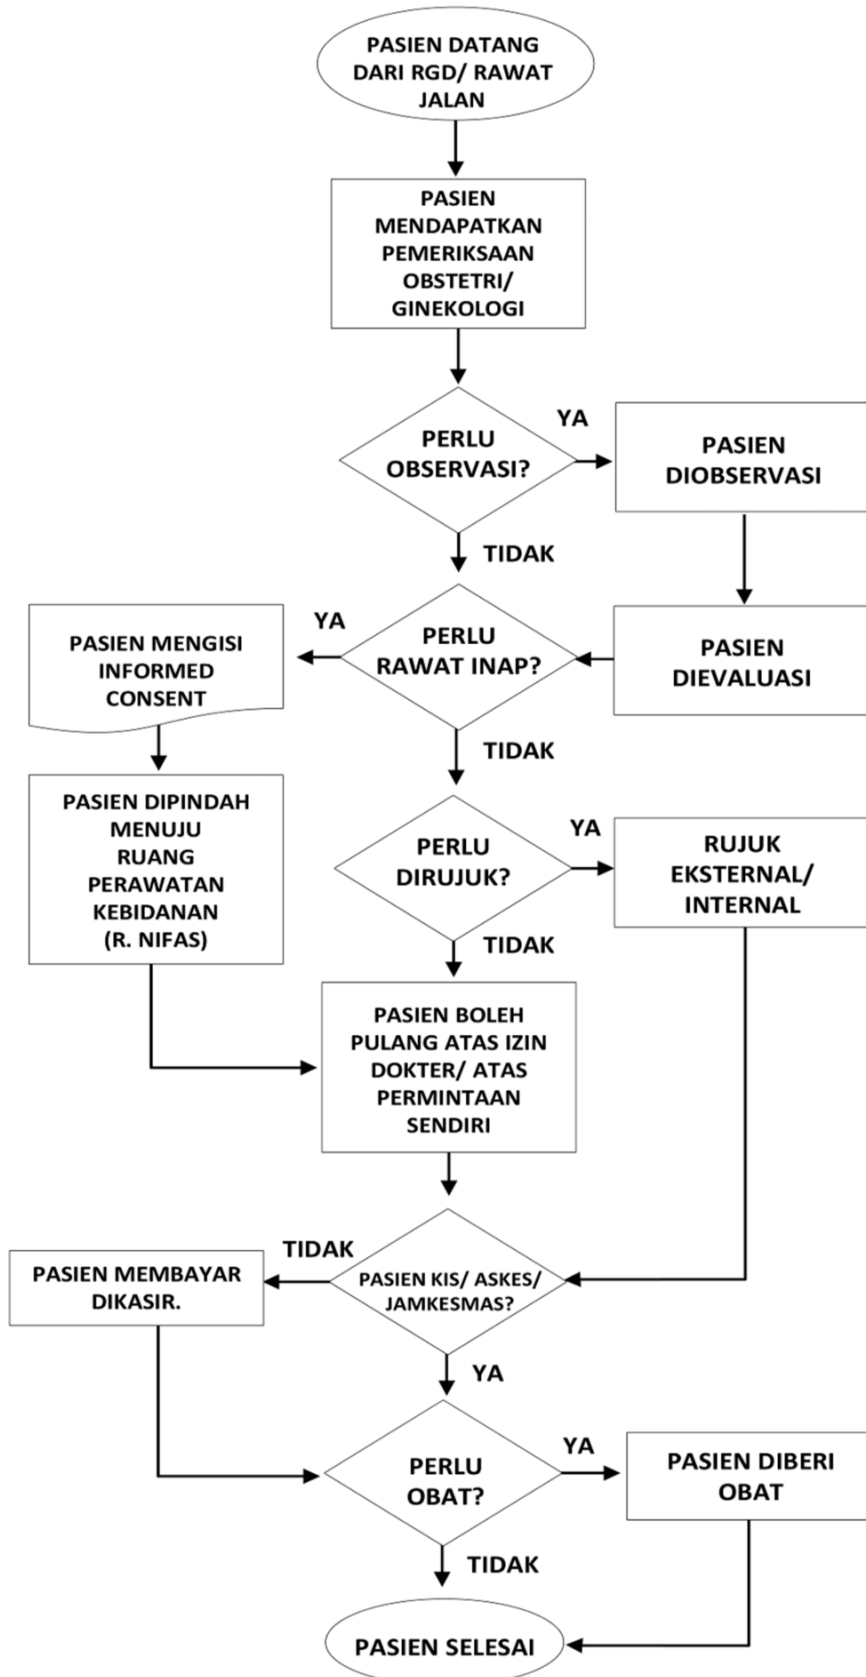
PASIEN DATANG DARI RGD/ RAWAT JALAN

PASIEN MENDAPATKAN PEMERIKSAAN OBSTETRI/ GINEKOLOGI

PERLU OBSERVASI?

YA

PASIEN DIOBSERVASI

TIDAK

YA

PASIEN MENGISI INFORMED CONSENT

PERLU RAWAT INAP?

PASIEN DIEVALUASI

TIDAK

PASIEN DIPINDAH MENUJU RUANG PERAWATAN KEBIDANAN (R. NIFAS)

PERLU DIRUJUK?

YA

RUJUK EKSTERNAL/ INTERNAL

TIDAK

PASIEN BOLEH PULANG ATAS IZIN DOKTER/ ATAS PERMINTAAN SENDIRI

TIDAK

PASIEN MEMBAYAR DIKASIR.

PASIEN KIS/ ASKES/ JAMKESMAS?

YA

PERLU OBAT?

YA

PASIEN DIBERI OBAT

TIDAK

PASIEN SELESAI